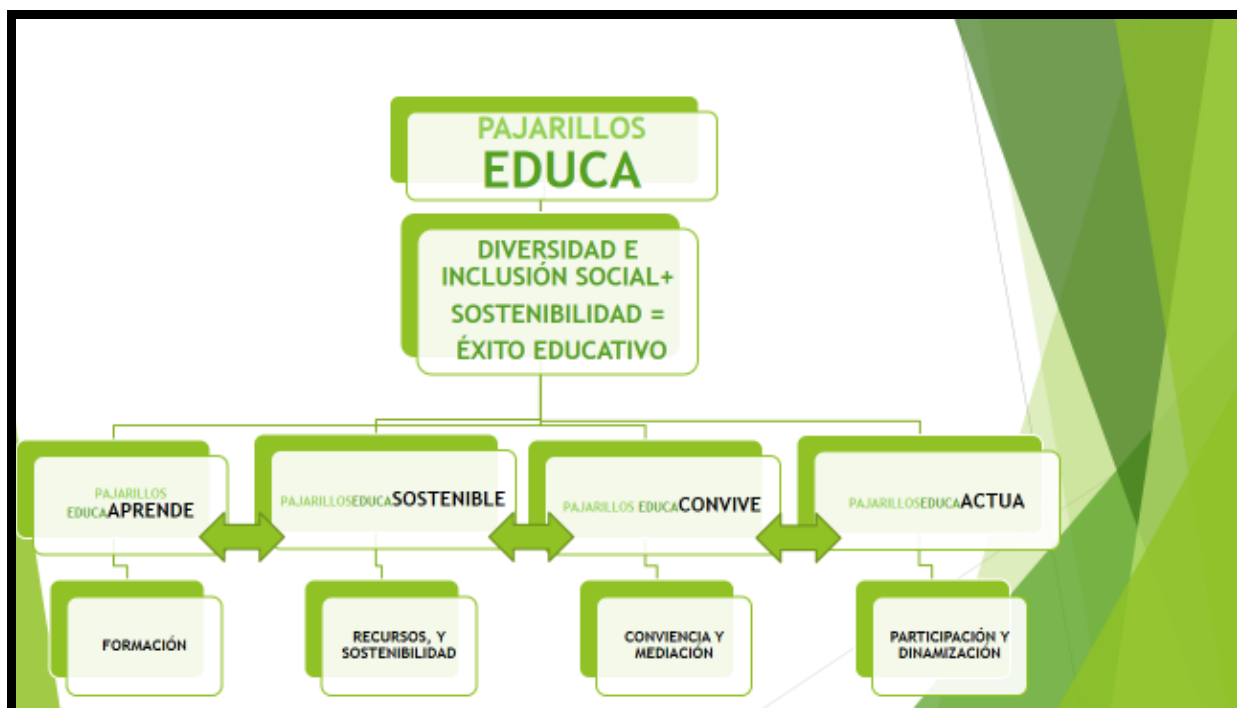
PAJARILLOS
EDUCA

DIVERSIDAD E INCLUSIÓN SOCIAL+ SOSTENIBILIDAD = ÉXITO EDUCATIVO

PAJARILLOS EDUCAAPRENDE

PAJARILLOSEDUCASOSTENIBLE

PAJARILLOS EDUCACONVIVE

PAJARILLOSEDUCAACTUA

FORMACIÓN

RECURSOS, Y SOSTENIBILIDAD

CONVIENCIA Y MEDIACIÓN

PARTICIPACIÓN Y DINAMIZACIÓN